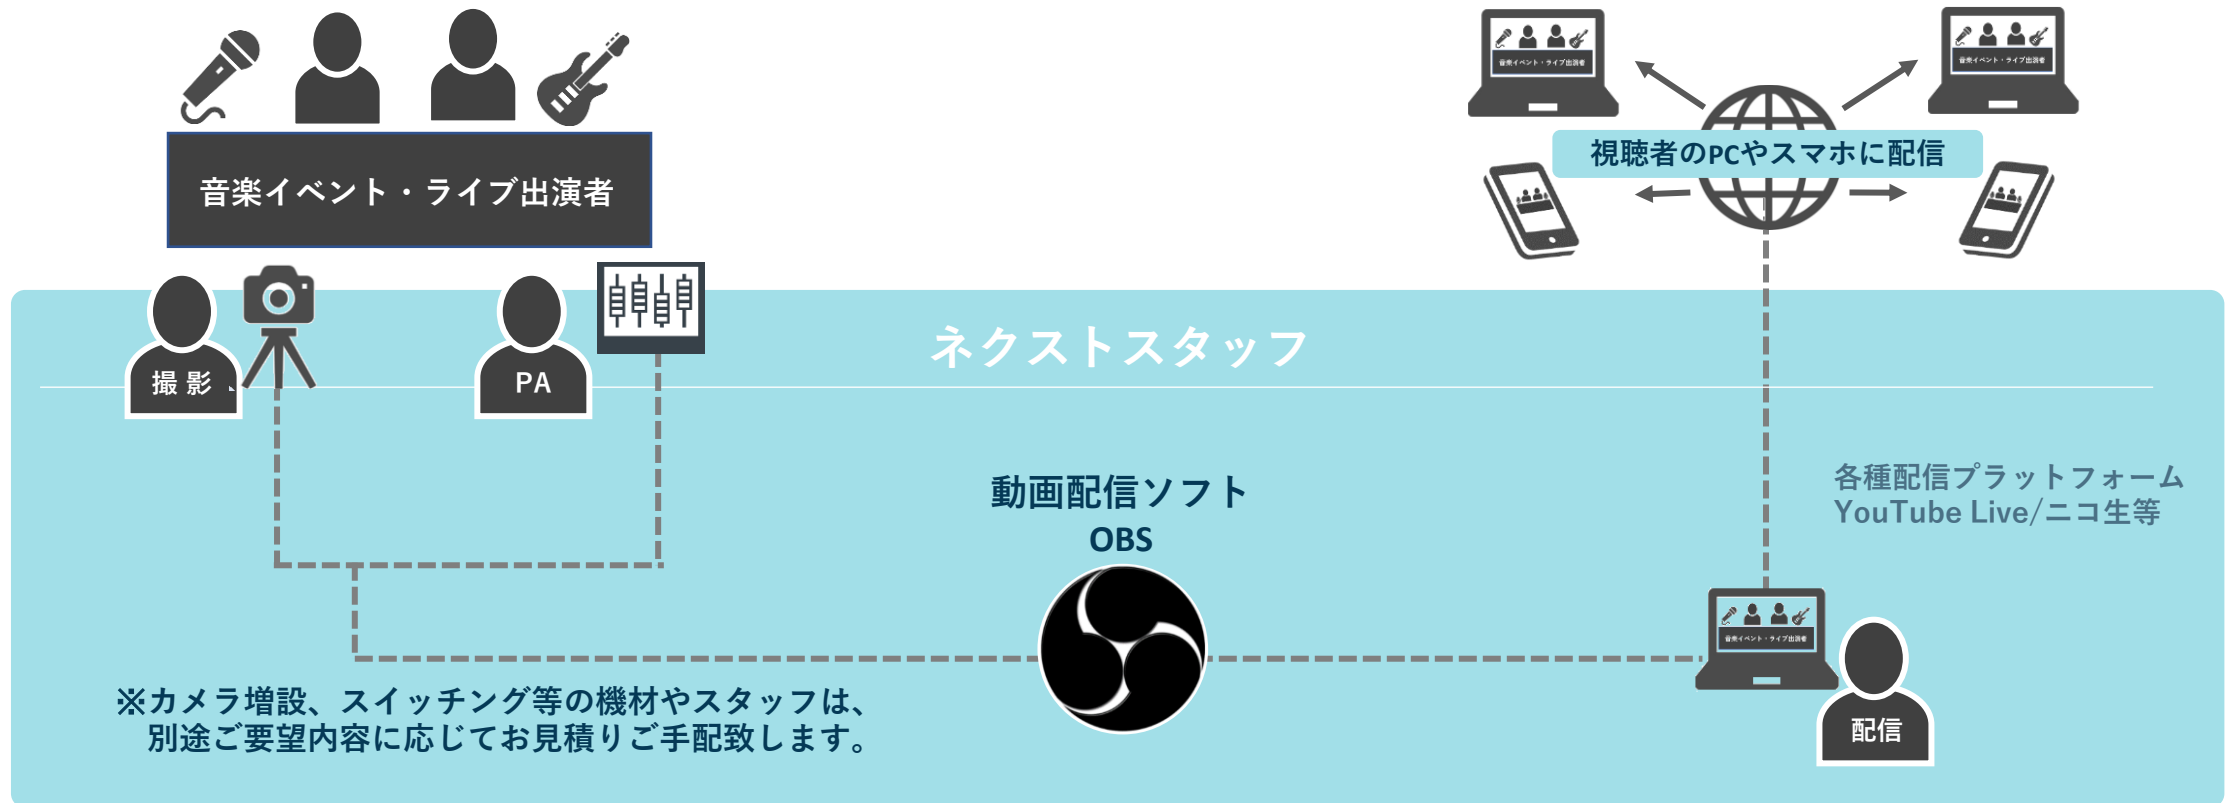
音楽イベント・ライブ出演者

視聴者のPCやスマホに配信

ネクストスタッフ

撮影

PA

動画配信ソフト
OBS

各種配信プラットフォーム
YouTube Live/ニコ生等

配信

※カメラ増設、スイッチング等の機材やスタッフは、
別途ご要望内容に応じてお見積りご手配致します。